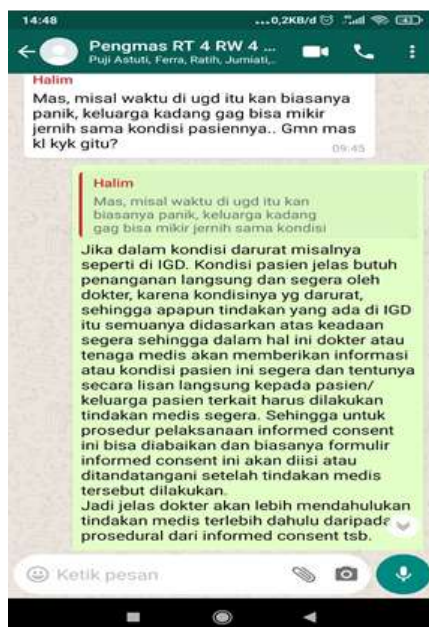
14:48 ...0,2KB/d

Pengmas RT 4 RW 4 ...
Puji Astuti, Ferra, Ratih, Jumiati,...

Halim
Mas, misal waktu di ugd itu kan biasanya panik, keluarga kadang gag bisa mikir jernih sama kondisi pasiennya.. Gmn mas kl kyk gitu?
09.45

Halim
Mas, misal waktu di ugd itu kan biasanya panik, keluarga kadang gag bisa mikir jernih sama kondisi

Jika dalam kondisi darurat misalnya seperti di IGD. Kondisi pasien jelas butuh penanganan langsung dan segera oleh dokter, karena kondisinya yg darurat, sehingga apapun tindakan yang ada di IGD itu semuanya didasarkan atas keadaan segera sehingga dalam hal ini dokter atau tenaga medis akan memberikan informasi atau kondisi pasien ini segera dan tentunya secara lisan langsung kepada pasien/ keluarga pasien terkait harus dilakukan tindakan medis segera. Sehingga untuk prosedur pelaksanaan informed consent ini bisa diabaikan dan biasanya formulir informed consent ini akan diisi atau ditandatangani setelah tindakan medis tersebut dilakukan.
Jadi jelas dokter akan lebih mendahulukan tindakan medis terlebih dahulu daripada prosedural dari informed consent tsb.

Ketik pesan